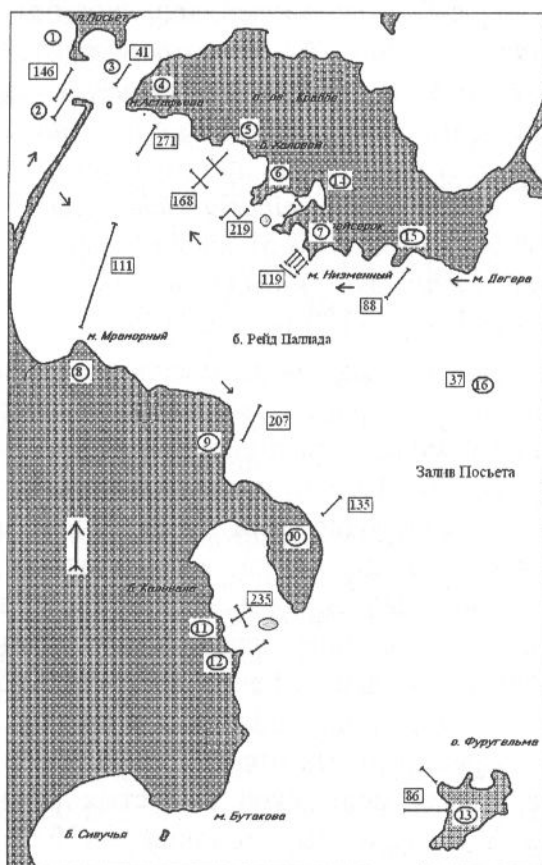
п. Посьет
1
146
3
41
2
4
м. Астафьева
п-ов Краббе
271
5
б. Холовой
168
6
14
219
7
Славянск
15
119
м. Низменный
м. Дегера
111
88
м. Мраморный
б. Рейд Паллада
8
37
16
9
207
Залив Посьета
135
10
п. Клерка
235
11
12
о. Фуругельма
86
13
б. Сивучья
м. Бутакова